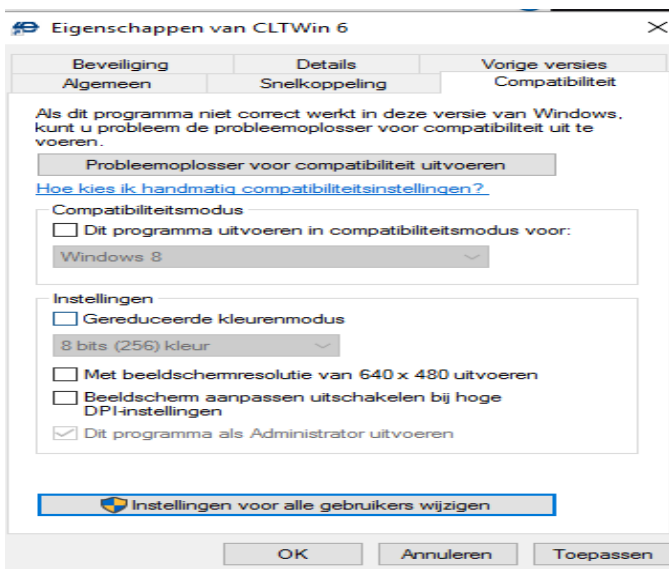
Eigenschappen van CLTWin 6

Beveiliging
Details
Vorige versies
Algemeen
Snelkoppeling
Compatibiliteit

Als dit programma niet correct werkt in deze versie van Windows, kunt u probleem de probleemoplosser voor compatibiliteit uit te voeren.

Probleemoplosser voor compatibiliteit uitvoeren

Hoe kies ik handmatig compatibiliteitsinstellingen?

Compatibiliteitsmodus
Dit programma uitvoeren in compatibiliteitsmodus voor:
Windows 8

Instellingen
Gereduceerde kleurenmodus
8 bits (256) kleur
Met beeldschermresolutie van 640 x 480 uitvoeren
Beeldscherm aanpassen uitschakelen bij hoge DPI-instellingen
Dit programma als Administrator uitvoeren

Instellingen voor alle gebruikers wijzigen

OK
Annuleren
Toepassen